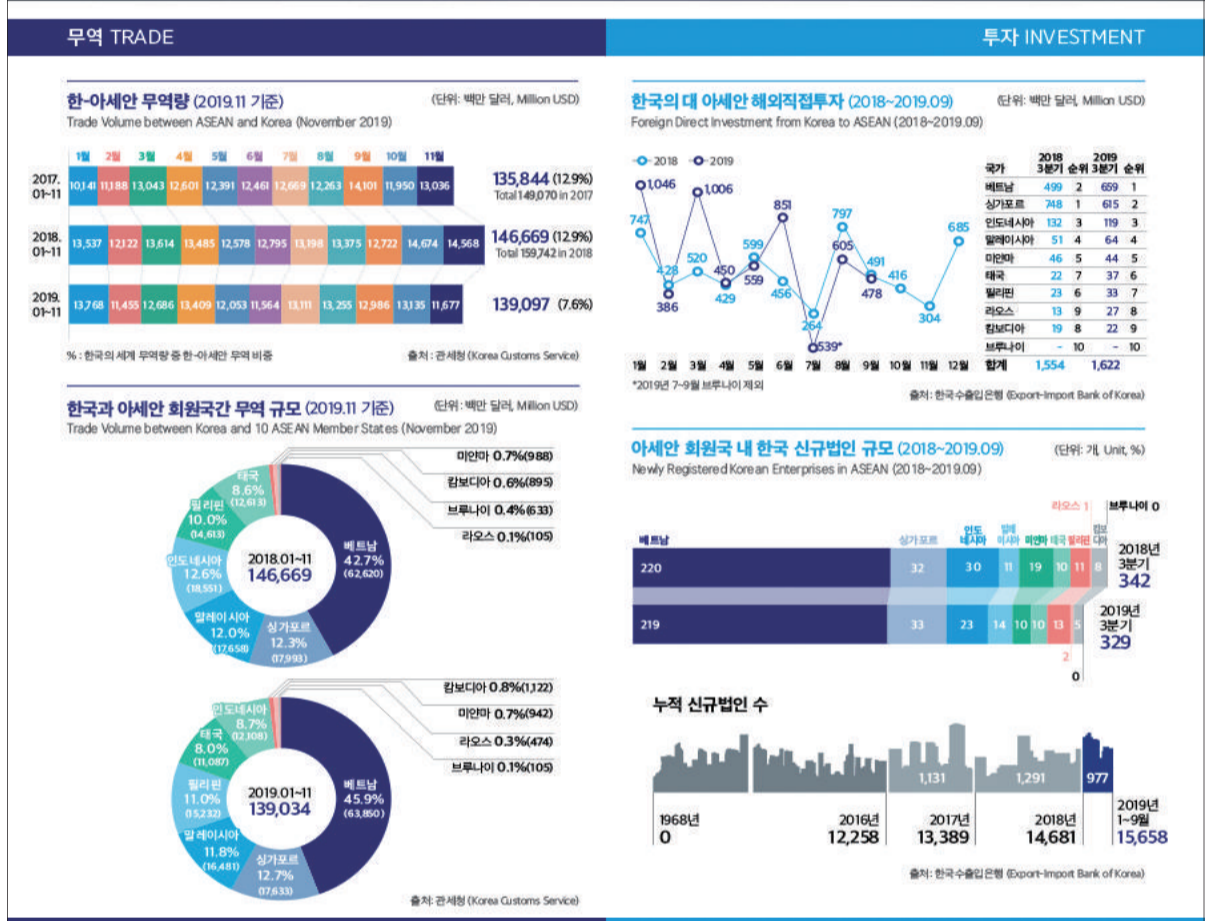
무역 TRADE

투자 INVESTMENT

한-아세안 무역량 (2019.11 기준)
(단위: 백만 달러, Million USD)
Trade Volume between ASEAN and Korea (November 2019)

| | 1월 | 2월 | 3월 | 4월 | 5월 | 6월 | 7월 | 8월 | 9월 | 10월 | 11월 | |
|---|---|---|---|---|---|---|---|---|---|---|---|---|
| 2017. 01~11 | 10,141 | 11,188 | 13,043 | 12,601 | 12,391 | 12,461 | 12,669 | 12,263 | 14,101 | 11,950 | 13,036 | 135,844 (12.9%) Total 149,070 in 2017 |
| 2018. 01~11 | 13,537 | 12,122 | 13,614 | 13,485 | 12,578 | 12,795 | 13,198 | 13,375 | 12,722 | 14,674 | 14,568 | 146,669 (12.9%) Total 159,742 in 2018 |
| 2019. 01~11 | 13,768 | 11,455 | 12,686 | 13,409 | 12,053 | 11,564 | 13,111 | 13,255 | 12,986 | 13,135 | 11,677 | 139,097 (7.6%) |

% : 한국의 세계 무역량 중 한-아세안 무역 비중
출처 : 관세청 (Korea Customs Service)

한국과 아세안 회원국간 무역 규모 (2019.11 기준)
(단위: 백만 달러, Million USD)
Trade Volume between Korea and 10 ASEAN Member States (November 2019)

2018.01~11
146,669
베트남 42.7% (62,620)
싱가포르 12.3% (17,993)
말레이시아 12.0% (17,658)
인도네시아 12.6% (18,551)
필리핀 10.0% (14,613)
태국 8.6% (12,613)
미얀마 0.7%(988)
캄보디아 0.6%(895)
브루나이 0.4%(633)
라오스 0.1%(105)

2019.01~11
139,034
베트남 45.9% (63,850)
싱가포르 12.7% (17,633)
말레이시아 11.8% (16,481)
필리핀 11.0% (15,232)
태국 8.0% (11,087)
인도네시아 8.7% (12,108)
캄보디아 0.8%(1,122)
미얀마 0.7%(942)
라오스 0.3%(474)
브루나이 0.1%(105)

출처: 관세청 (Korea Customs Service)

한국의 대 아세안 해외직접투자 (2018~2019.09)
(단위: 백만 달러, Million USD)
Foreign Direct Investment from Korea to ASEAN (2018~2019.09)

2018 2019
747 1,046 428 386 520 1,006 450 429 599 559 456 851 264 539* 797 605 491 478 416 304 685
1월 2월 3월 4월 5월 6월 7월 8월 9월 10월 11월 12월
*2019년 7~9월 브루나이 제외

| 국가 | 2018 3분기 | 순위 | 2019 3분기 | 순위 |
|---|---|---|---|---|
| 베트남 | 499 | 2 | 659 | 1 |
| 싱가포르 | 748 | 1 | 615 | 2 |
| 인도네시아 | 132 | 3 | 119 | 3 |
| 말레이시아 | 51 | 4 | 64 | 4 |
| 미얀마 | 46 | 5 | 44 | 5 |
| 태국 | 22 | 7 | 37 | 6 |
| 필리핀 | 23 | 6 | 33 | 7 |
| 라오스 | 13 | 9 | 27 | 8 |
| 캄보디아 | 19 | 8 | 22 | 9 |
| 브루나이 | - | 10 | - | 10 |
| 합계 | 1,554 | | 1,622 | |

출처: 한국수출입은행 (Export-Import Bank of Korea)

아세안 회원국 내 한국 신규법인 규모 (2018~2019.09)
(단위: 개, Unit, %)
Newly Registered Korean Enterprises in ASEAN (2018~2019.09)

베트남 싱가포르 인도네시아 말레이시아 미얀마 태국 필리핀 캄보디아
라오스 1 브루나이 0
220 32 30 11 19 10 11 8
2018년 3분기 342
219 33 23 14 10 10 13 5
2 0
2019년 3분기 329

누적 신규법인 수
1,131 1,291 977
1968년 0
2016년 12,258
2017년 13,389
2018년 14,681
2019년 1~9월 15,658

출처: 한국수출입은행 (Export-Import Bank of Korea)